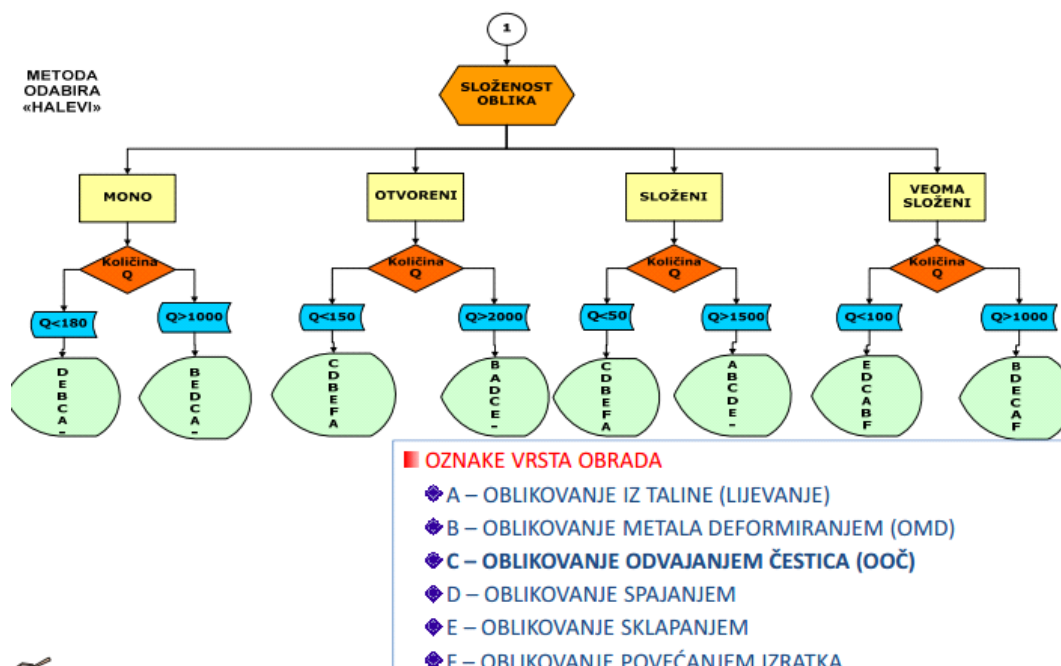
1

METODA ODABIRA «HALEVI»

SLOŽENOST OBLIKA

MONO

OTVORENI

SLOŽENI

VEOMA SLOŽENI

Količina Q

Količina Q

Količina Q

Količina Q

Q<180

Q>1000

Q<150

Q>2000

Q<50

Q>1500

Q<100

Q>1000

D E B C A -

B E D C A -

C D B E F A

B A D C E -

C D B E F A

A B C D E -

E D C A B F

B D E C A F

OZNAKE VRSTA OBRADA

A – OBLIKOVANJE IZ TALINE (LIJEVANJE)

B – OBLIKOVANJE METALA DEFORMIRANJEM (OMD)

C – OBLIKOVANJE ODVAJANJEM ČESTICA (OOČ)

D – OBLIKOVANJE SPAJANJEM

E – OBLIKOVANJE SKLAPANJEM

F – OBLIKOVANJE POVEĆANJEM IZRATKA